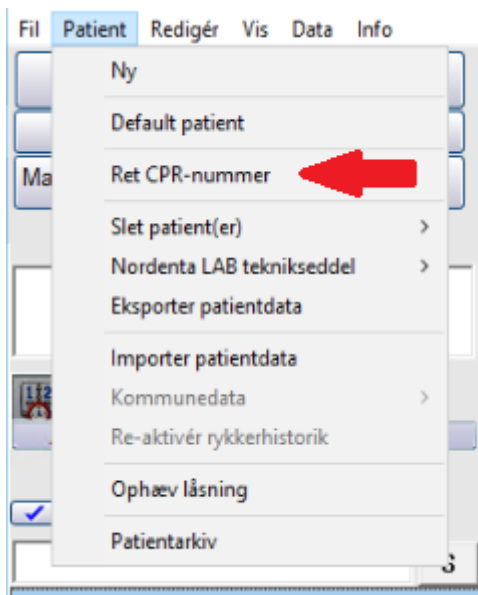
Fil Patient Redigér Vis Data Info

Ma

Ny

Default patient

Ret CPR-nummer

Slet patient(er) >

Nordenta LAB tekniksseddel >

Eksporter patientdata

Importer patientdata

Kommunedata >

Re-aktivér rykkerhistorik

Ophæv låsning

Patientarkiv